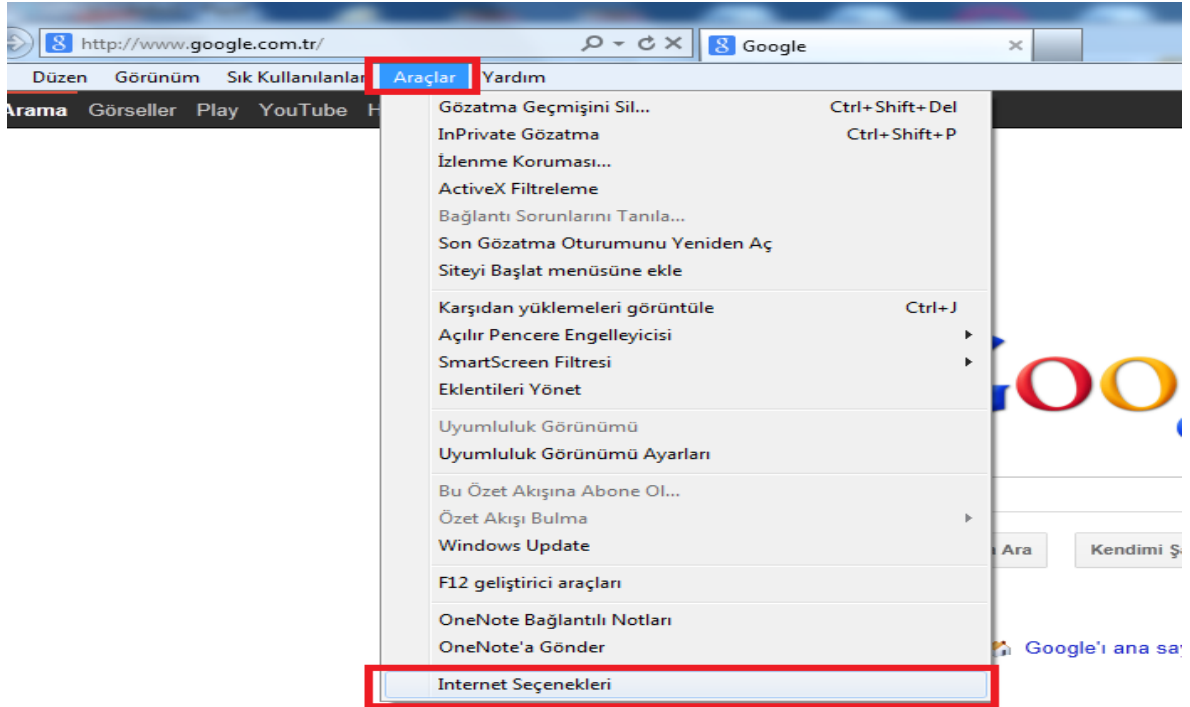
http://www.google.com.tr/

Google

Düzen Görünüm Sık Kullanılanlar Araçlar Yardım

Arama Görseller Play YouTube H

Gözatma Geçmişini Sil... Ctrl+Shift+Del
InPrivate Gözatma Ctrl+Shift+P
İzlenme Koruması...
ActiveX Filtreleme
Bağlantı Sorunlarını Tanıla...
Son Gözatma Oturumunu Yeniden Aç
Siteyi Başlat menüsüne ekle

Karşıdan yüklemeleri görüntüle Ctrl+J
Açılır Pencere Engelleyicisi
SmartScreen Filtresi
Eklentileri Yönet

Uyumluluk Görünümü
Uyumluluk Görünümü Ayarları

Bu Özet Akışına Abone Ol...
Özet Akışı Bulma
Windows Update

F12 geliştirici araçları

OneNote Bağlantılı Notları
OneNote'a Gönder

Internet Seçenekleri

Goo

Ara

Kendimi Ş

Google'ı ana sa